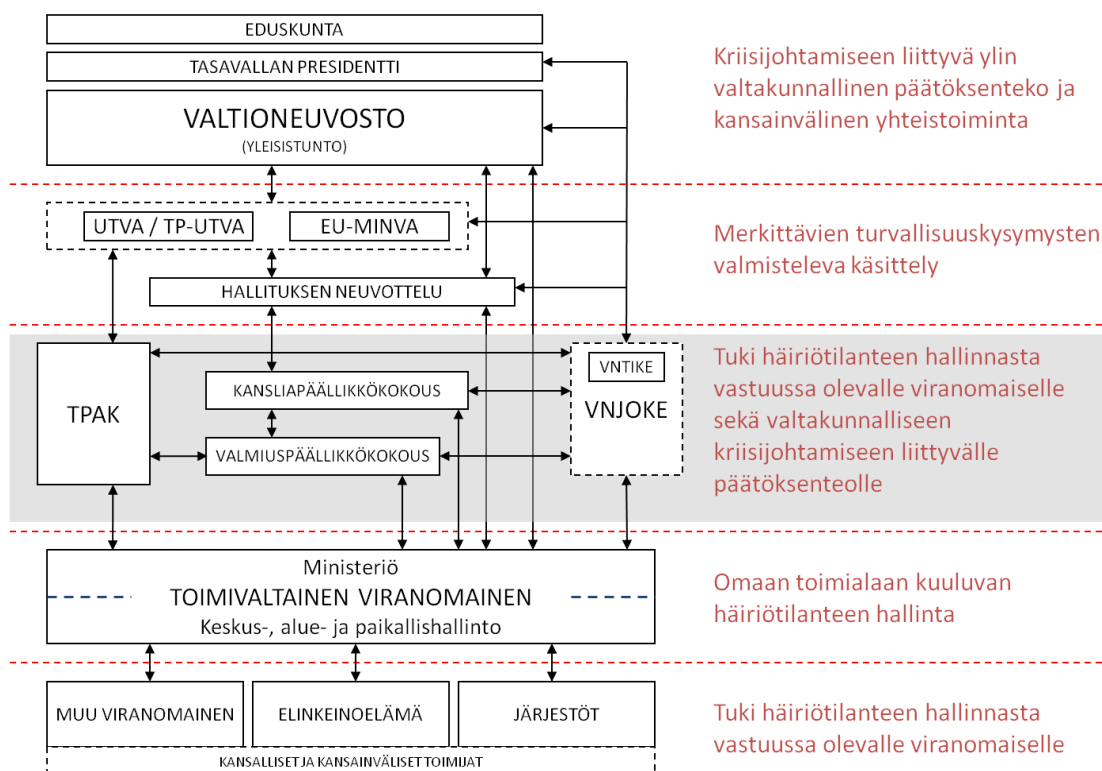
EDUSKUNTA

TASAVALLAN PRESIDENTTI

VALTIONEUVOSTO
(YLEISISTUNTO)

Kriisijohtamiseen liittyvä ylin valtakunnallinen päätöksenteko ja kansainvälinen yhteistoiminta

UTVA / TP-UTVA

EU-MINVA

HALLITUKSEN NEUVOTTELU

Merkittävien turvallisuuskysymysten valmisteleva käsittely

TPAK

KANSLIAPÄÄLLIKKÖKOKOUS

VALMIUSPÄÄLLIKKÖKOKOUS

VNTIKE

VNJOKE

Tuki häiriötilanteen hallinnasta vastuussa olevalle viranomaiselle sekä valtakunnalliseen kriisijohtamiseen liittyvälle päätöksenteolle

Ministeriö
TOIMIVALTAINEN VIRANOMAINEN
Keskus-, alue- ja paikallishallinto

Omaan toimialaan kuuluvan häiriötilanteen hallinta

MUU VIRANOMAINEN

ELINKEINOELÄMÄ

JÄRJESTÖT

KANSALLISET JA KANSAINVÄLISET TOIMIJAT

Tuki häiriötilanteen hallinnasta vastuussa olevalle viranomaiselle